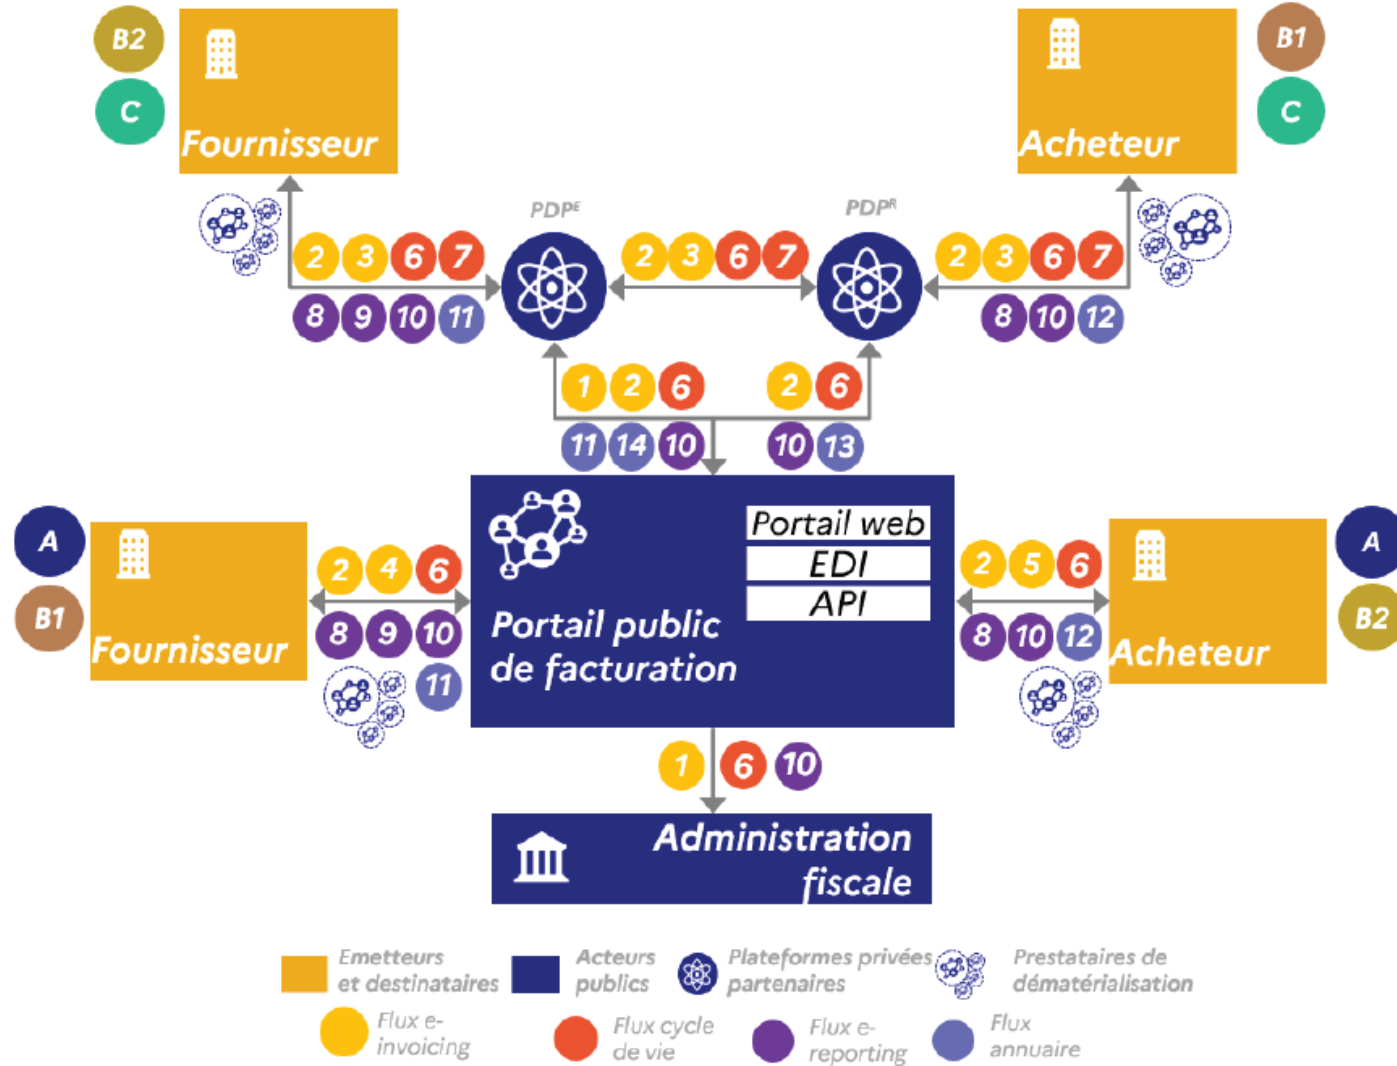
B2
C
Fournisseur

B1
C
Acheteur

PDP$^E$
PDP$^R$

2 3 6 7
8 9 10 11

2 3 6 7

2 3 6 7
8 10 12

1 2 6
11 14 10

2 6
10 13

A
B1
Fournisseur

2 4 6
8 9 10
11

Portail web
EDI
API

Portail public de facturation

2 5 6
8 10 12

A
B2
Acheteur

1 6 10

Administration fiscale

Emetteurs et destinataires
Acteurs publics
Plateformes privées partenaires
Prestataires de dématérialisation
Flux e-invoicing
Flux cycle de vie
Flux e-reporting
Flux annuaire